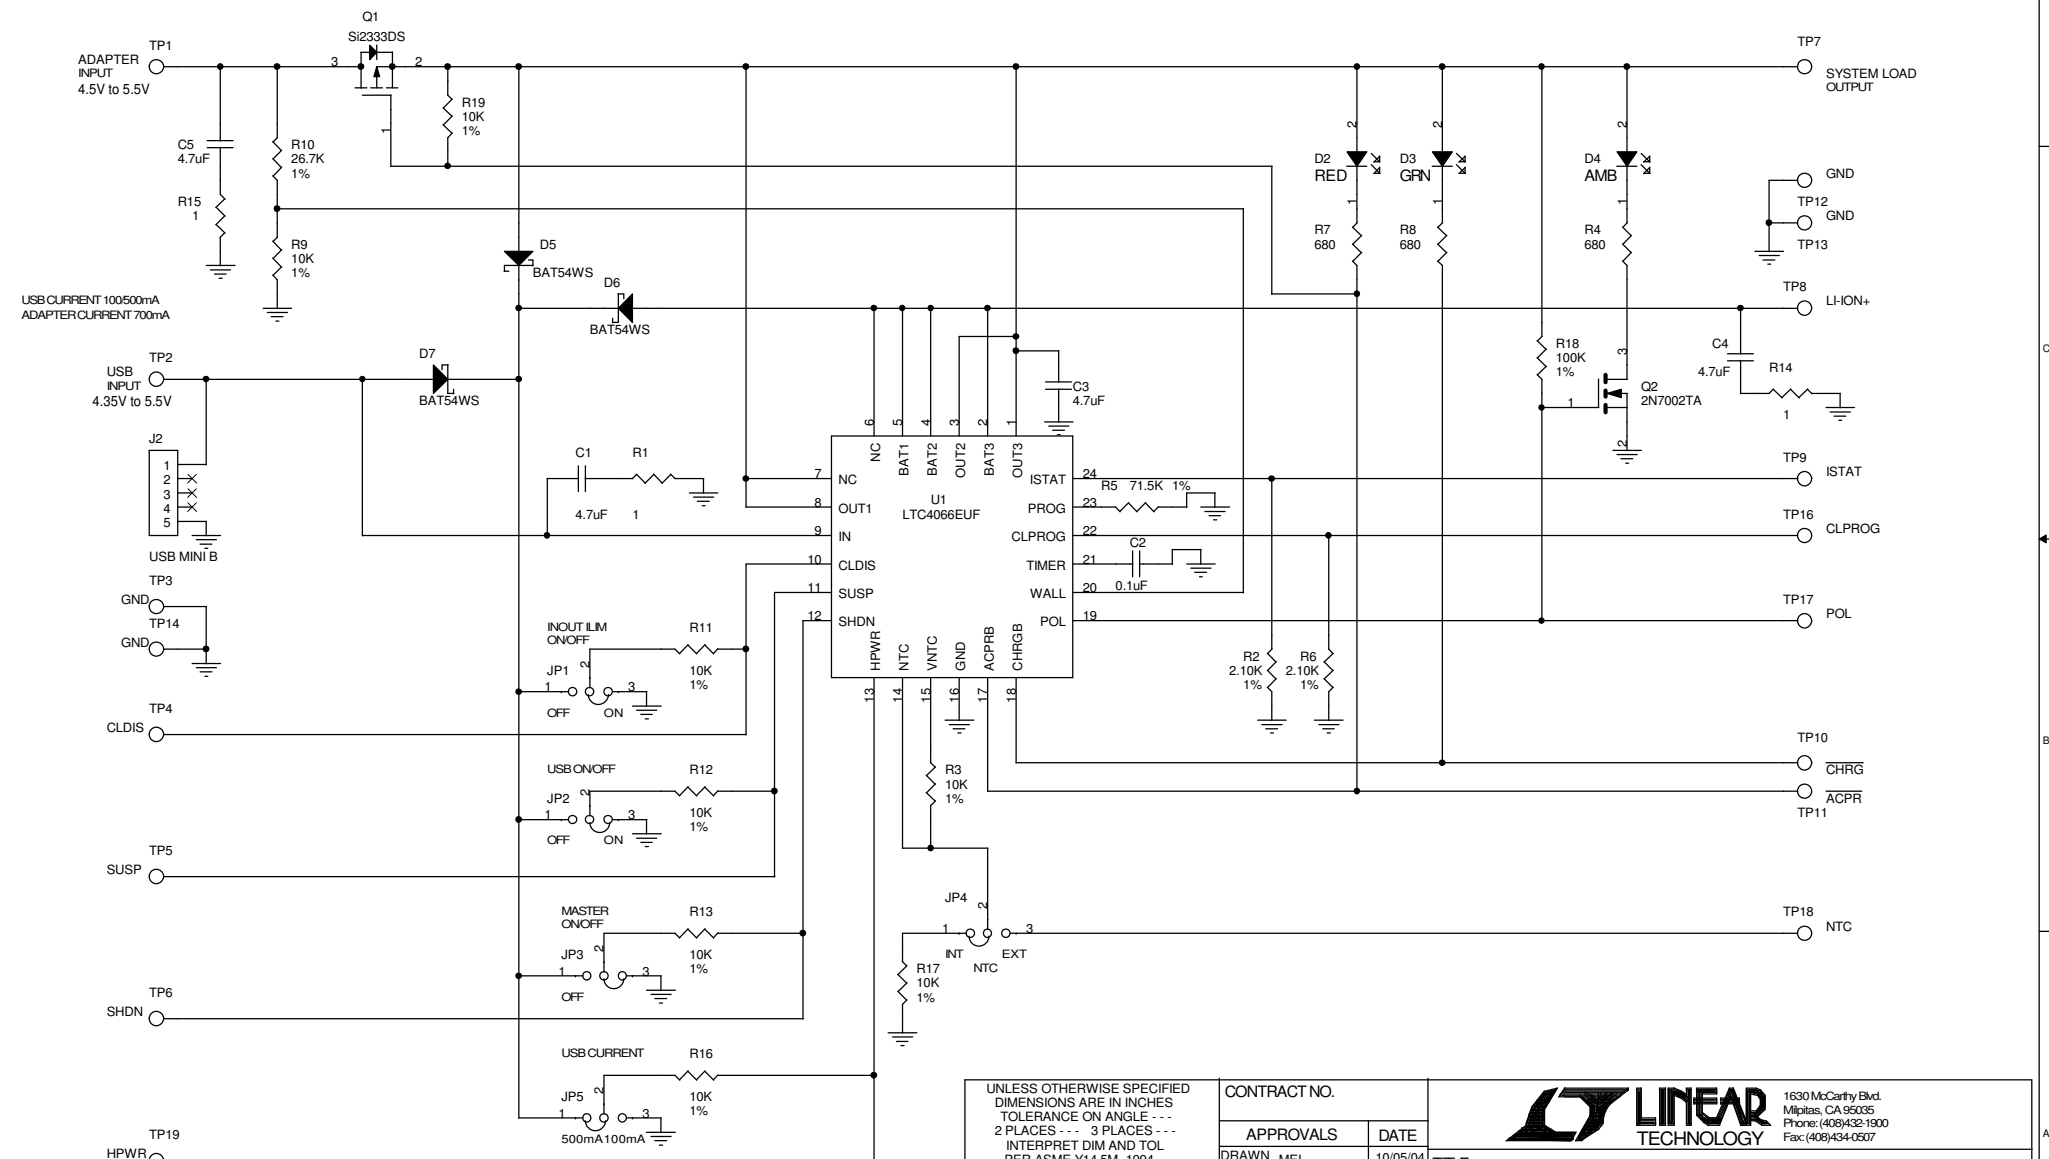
ADAPTER INPUT 4.5V to 5.5V
TP1
Q1 Si2333DS
3 2 1
R19 10K 1%
C5 4.7uF
R10 26.7K 1%
R15 1
R9 10K 1%
D5 BAT54WS
D6 BAT54WS
USB CURRENT 100/500mA
ADAPTER CURRENT 700mA
TP2
USB INPUT 4.35V to 5.5V
D7 BAT54WS
J2
1 2 3 4 5
USB MINI B
TP3
GND
TP14
GND
TP4
CLDIS
TP5
SUSP
TP6
SHDN
TP19
HPWR
INOUT ILIM ON/OFF
JP1
1 2 3
OFF ON
R11 10K 1%
USB ON/OFF
JP2
1 2 3
OFF ON
R12 10K 1%
MASTER ON/OFF
JP3
1 2 3
OFF
R13 10K 1%
USB CURRENT
JP5
1 2 3
500mA 100mA
R16 10K 1%
C1 4.7uF
R1 1
U1 LTC4066EUF
6 NC
5 BAT1
4 BAT2
3 OUT2
2 BAT3
1 OUT3
7 NC
8 OUT1
9 IN
10 CLDIS
11 SUSP
12 SHDN
ISTAT 24
PROG 23
CLPROG 22
TIMER 21
WALL 20
POL 19
13 HPWR
14 NTC
15 VNTC
16 GND
17 ACPRB
18 CHRGB
C3 4.7uF
R5 71.5K 1%
C2 0.1uF
R3 10K 1%
JP4
1 2 3
INT NTC EXT
R17 10K 1%
R2 2.10K 1%
R6 2.10K 1%
TP7
SYSTEM LOAD OUTPUT
D2 RED
D3 GRN
D4 AMB
2 1
R7 680
R8 680
R4 680
GND
TP12
GND
TP13
TP8
LI-ION+
R18 100K 1%
Q2 2N7002TA
3 1 2
C4 4.7uF
R14 1
TP9
ISTAT
TP16
CLPROG
TP17
POL
TP10
$\overline{CHRG}$
$\overline{ACPR}$
TP11
TP18
NTC
UNLESS OTHERWISE SPECIFIED DIMENSIONS ARE IN INCHES TOLERANCE ON ANGLE - - - 2 PLACES - - - 3 PLACES - - - INTERPRET DIM AND TOL PER ASME Y14.5M -1994
CONTRACT NO.
APPROVALS
DATE
DRAWN MEI
10/05/04
LINEAR TECHNOLOGY
1630 McCarthy Blvd. Milpitas, CA 95035 Phone: (408)432-1900 Fax: (408)434-0507
C
B
A